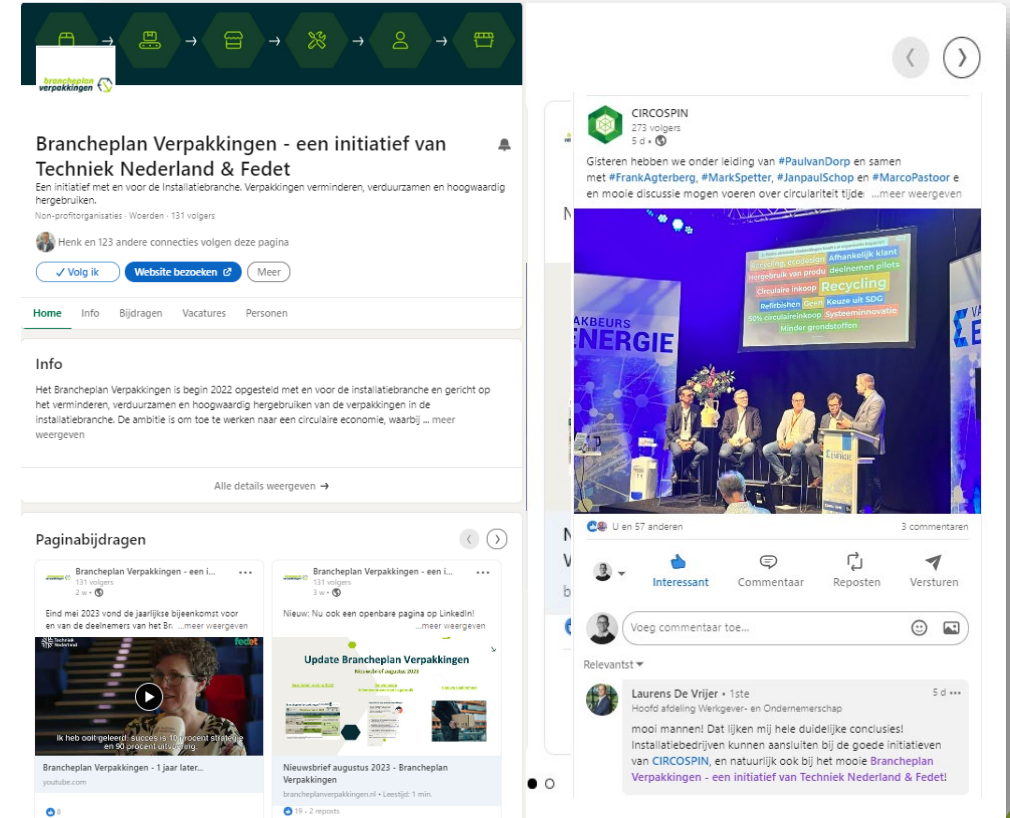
brancheplan verpakkingen

Brancheplan Verpakkingen - een initiatief van Techniek Nederland & Fedet

Een initiatief met en voor de installatiebranche. Verpakkingen verminderen, verduurzamen en hoogwaardig hergebruiken.

Non-profitorganisaties · Woerden · 131 volgers

Henk en 123 andere connecties volgen deze pagina

✓ Volg ik | Website bezoeken | Meer

Home | Info | Bijdragen | Vacatures | Personen

Info

Het Brancheplan Verpakkingen is begin 2022 opgesteld met en voor de installatiebranche en gericht op het verminderen, verduurzamen en hoogwaardig hergebruiken van de verpakkingen in de installatiebranche. De ambitie is om toe te werken naar een circulaire economie, waarbij ... meer weergeven

Alle details weergeven →

Paginabijdragen

Brancheplan Verpakkingen - een i...
131 volgers
2 w •

Eind mei 2023 vond de jaarlijkse bijeenkomst voor en van de deelnemers van het Br... ...meer weergeven

Techniek Nederland fedet

Ik heb ooit geleerd: succes is 10 procent strategie en 90 procent uitvoering.

Brancheplan Verpakkingen - 1 jaar later...
youtube.com

8

Brancheplan Verpakkingen - een i...
131 volgers
3 w •

Nieuw: Nu ook een openbare pagina op LinkedIn! ...meer weergeven

Update Brancheplan Verpakkingen
Nieuwsbrief augustus 2023

Nieuwsbrief augustus 2023 - Brancheplan Verpakkingen
brancheplanverpakkingen.nl • Leestijd: 1 min.

19 • 2 reposts

CIRCOSPIN
273 volgers
5 d •

Gisteren hebben we onder leiding van #PaulvanDorp en samen met #FrankAgterberg, #MarkSpetter, #JanpaulSchop en #MarcoPastoor e en mooie discussie mogen voeren over circulariteit tijde ...meer weergeven

Afhankelijk klant
Hergebruik van produ
deelnemen pilots
Circulaire inkoop
Recycling
Refirbishen
Geen
Keuze uit SDG
50% circulaire inkoop
Systeeminnovatie
Minder grondstoffen

VAKBEURS ENERGIE

U en 57 anderen | 3 commentaren

Interessant | Commentaar | Reposten | Versturen

Voeg commentaar toe...

Relevantst

Laurens De Vrijer • 1ste
Hoofd afdeling Werkgever- en Ondernemerschap
5 d

mooi mannen! Dat lijken mij hele duidelijke conclusies! Installatiebedrijven kunnen aansluiten bij de goede initiatieven van CIRCOSPIN, en natuurlijk ook bij het mooie Brancheplan Verpakkingen - een initiatief van Techniek Nederland & Fedet!